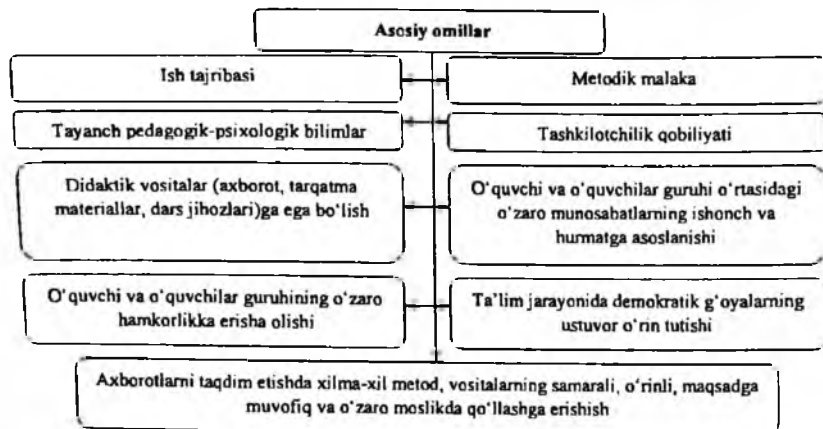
Asosiy omillar

Ish tajribasi

Metodik malaka

Tayanch pedagogik-psixologik bilimlar

Tashkilotchilik qobiliyati

Didaktik vositalar (axborot, tarqatma materiallar, dars jihozlari)ga ega bo'lish

O'quvchi va o'quvchilar guruhi o'rtasidagi o'zaro munosabatlarning ishonch va hurmatga asoslanishi

O'quvchi va o'quvchilar guruhining o'zaro hamkorlikka erisha olishi

Ta'lim jarayonida demokratik g'oyalarning ustuvor o'rin tutishi

Axborotlarni taqdim etishda xilma-xil metod, vositalarning samarali, o'rinli, maqsadga muvofiq va o'zaro moslikda qo'llashga erishish